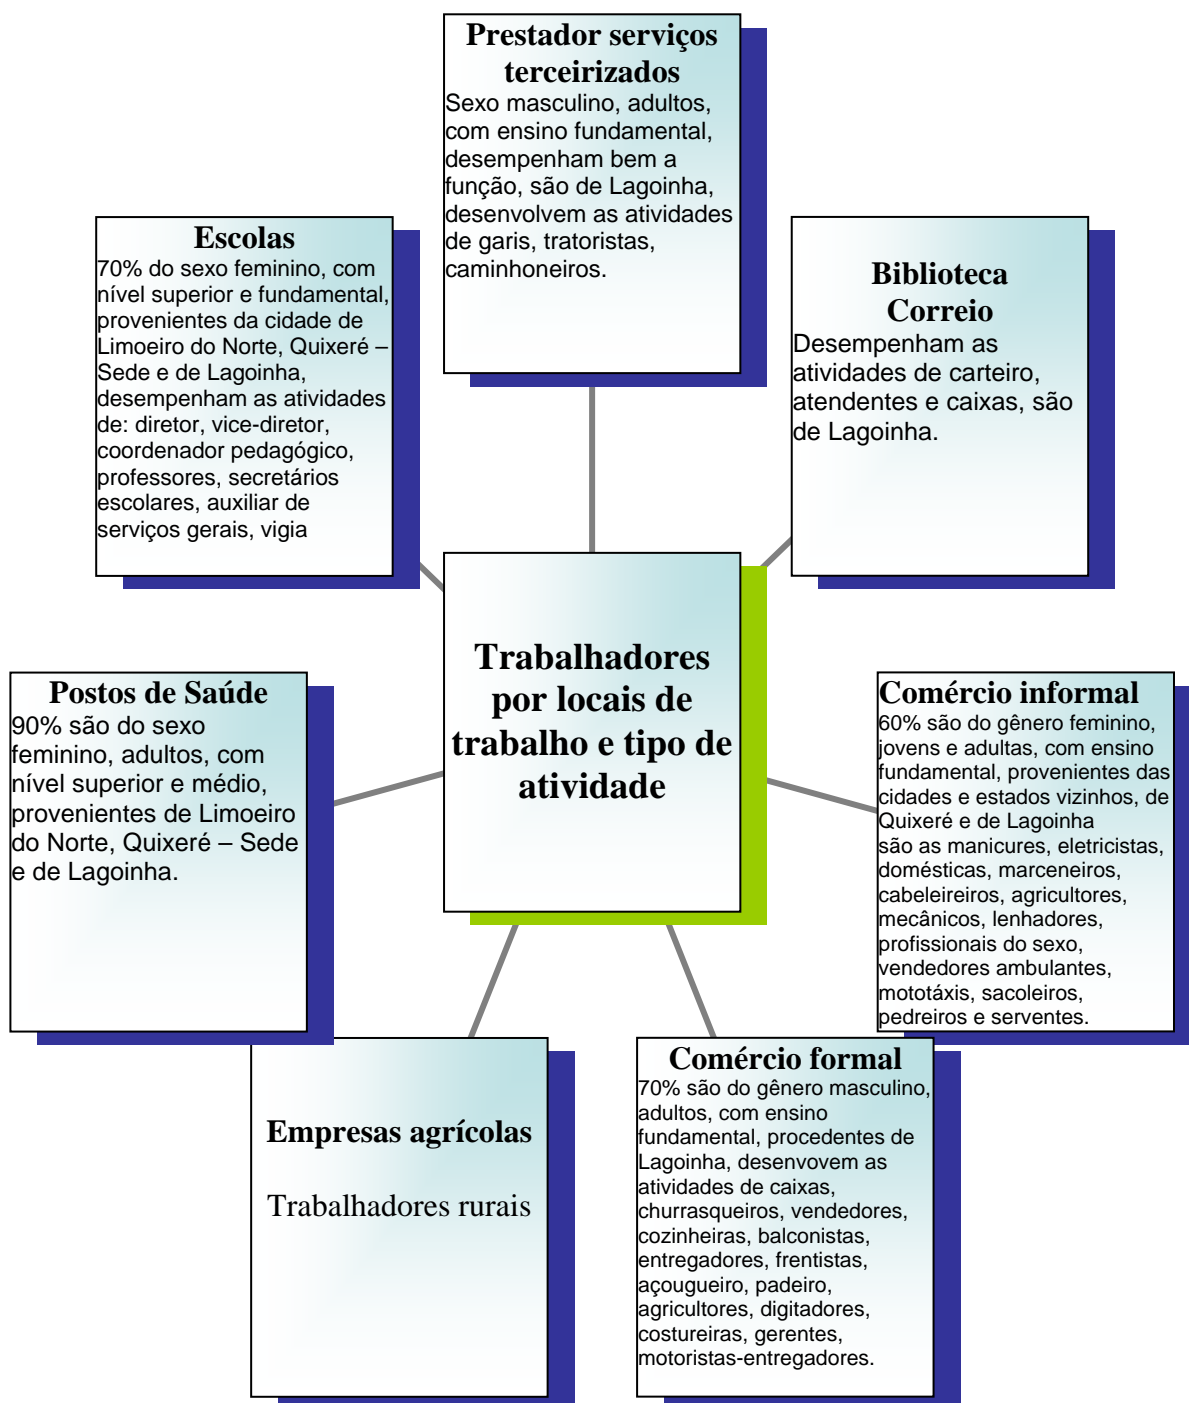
Prestador serviços terceirizados
Sexo masculino, adultos, com ensino fundamental, desempenham bem a função, são de Lagoinha, desenvolvem as atividades de garis, tratoristas, caminhoneiros.

Escolas
70% do sexo feminino, com nível superior e fundamental, provenientes da cidade de Limoeiro do Norte, Quixeré – Sede e de Lagoinha, desempenham as atividades de: diretor, vice-diretor, coordenador pedagógico, professores, secretários escolares, auxiliar de serviços gerais, vigia

Biblioteca
Correio
Desempenham as atividades de carteiro, atendentes e caixas, são de Lagoinha.

Trabalhadores por locais de trabalho e tipo de atividade

Postos de Saúde
90% são do sexo feminino, adultos, com nível superior e médio, provenientes de Limoeiro do Norte, Quixeré – Sede e de Lagoinha.

Comércio informal
60% são do gênero feminino, jovens e adultas, com ensino fundamental, provenientes das cidades e estados vizinhos, de Quixeré e de Lagoinha
são as manicures, eletricistas, domésticas, marceneiros, cabeleireiros, agricultores, mecânicos, lenhadores, profissionais do sexo, vendedores ambulantes, mototáxis, sacoleiros, pedreiros e serventes.

Empresas agrícolas

Trabalhadores rurais

Comércio formal
70% são do gênero masculino, adultos, com ensino fundamental, procedentes de Lagoinha, desenvovem as atividades de caixas, churrasqueiros, vendedores, cozinheiras, balconistas, entregadores, frentistas, açougueiro, padeiro, agricultores, digitadores, costureiras, gerentes, motoristas-entregadores.